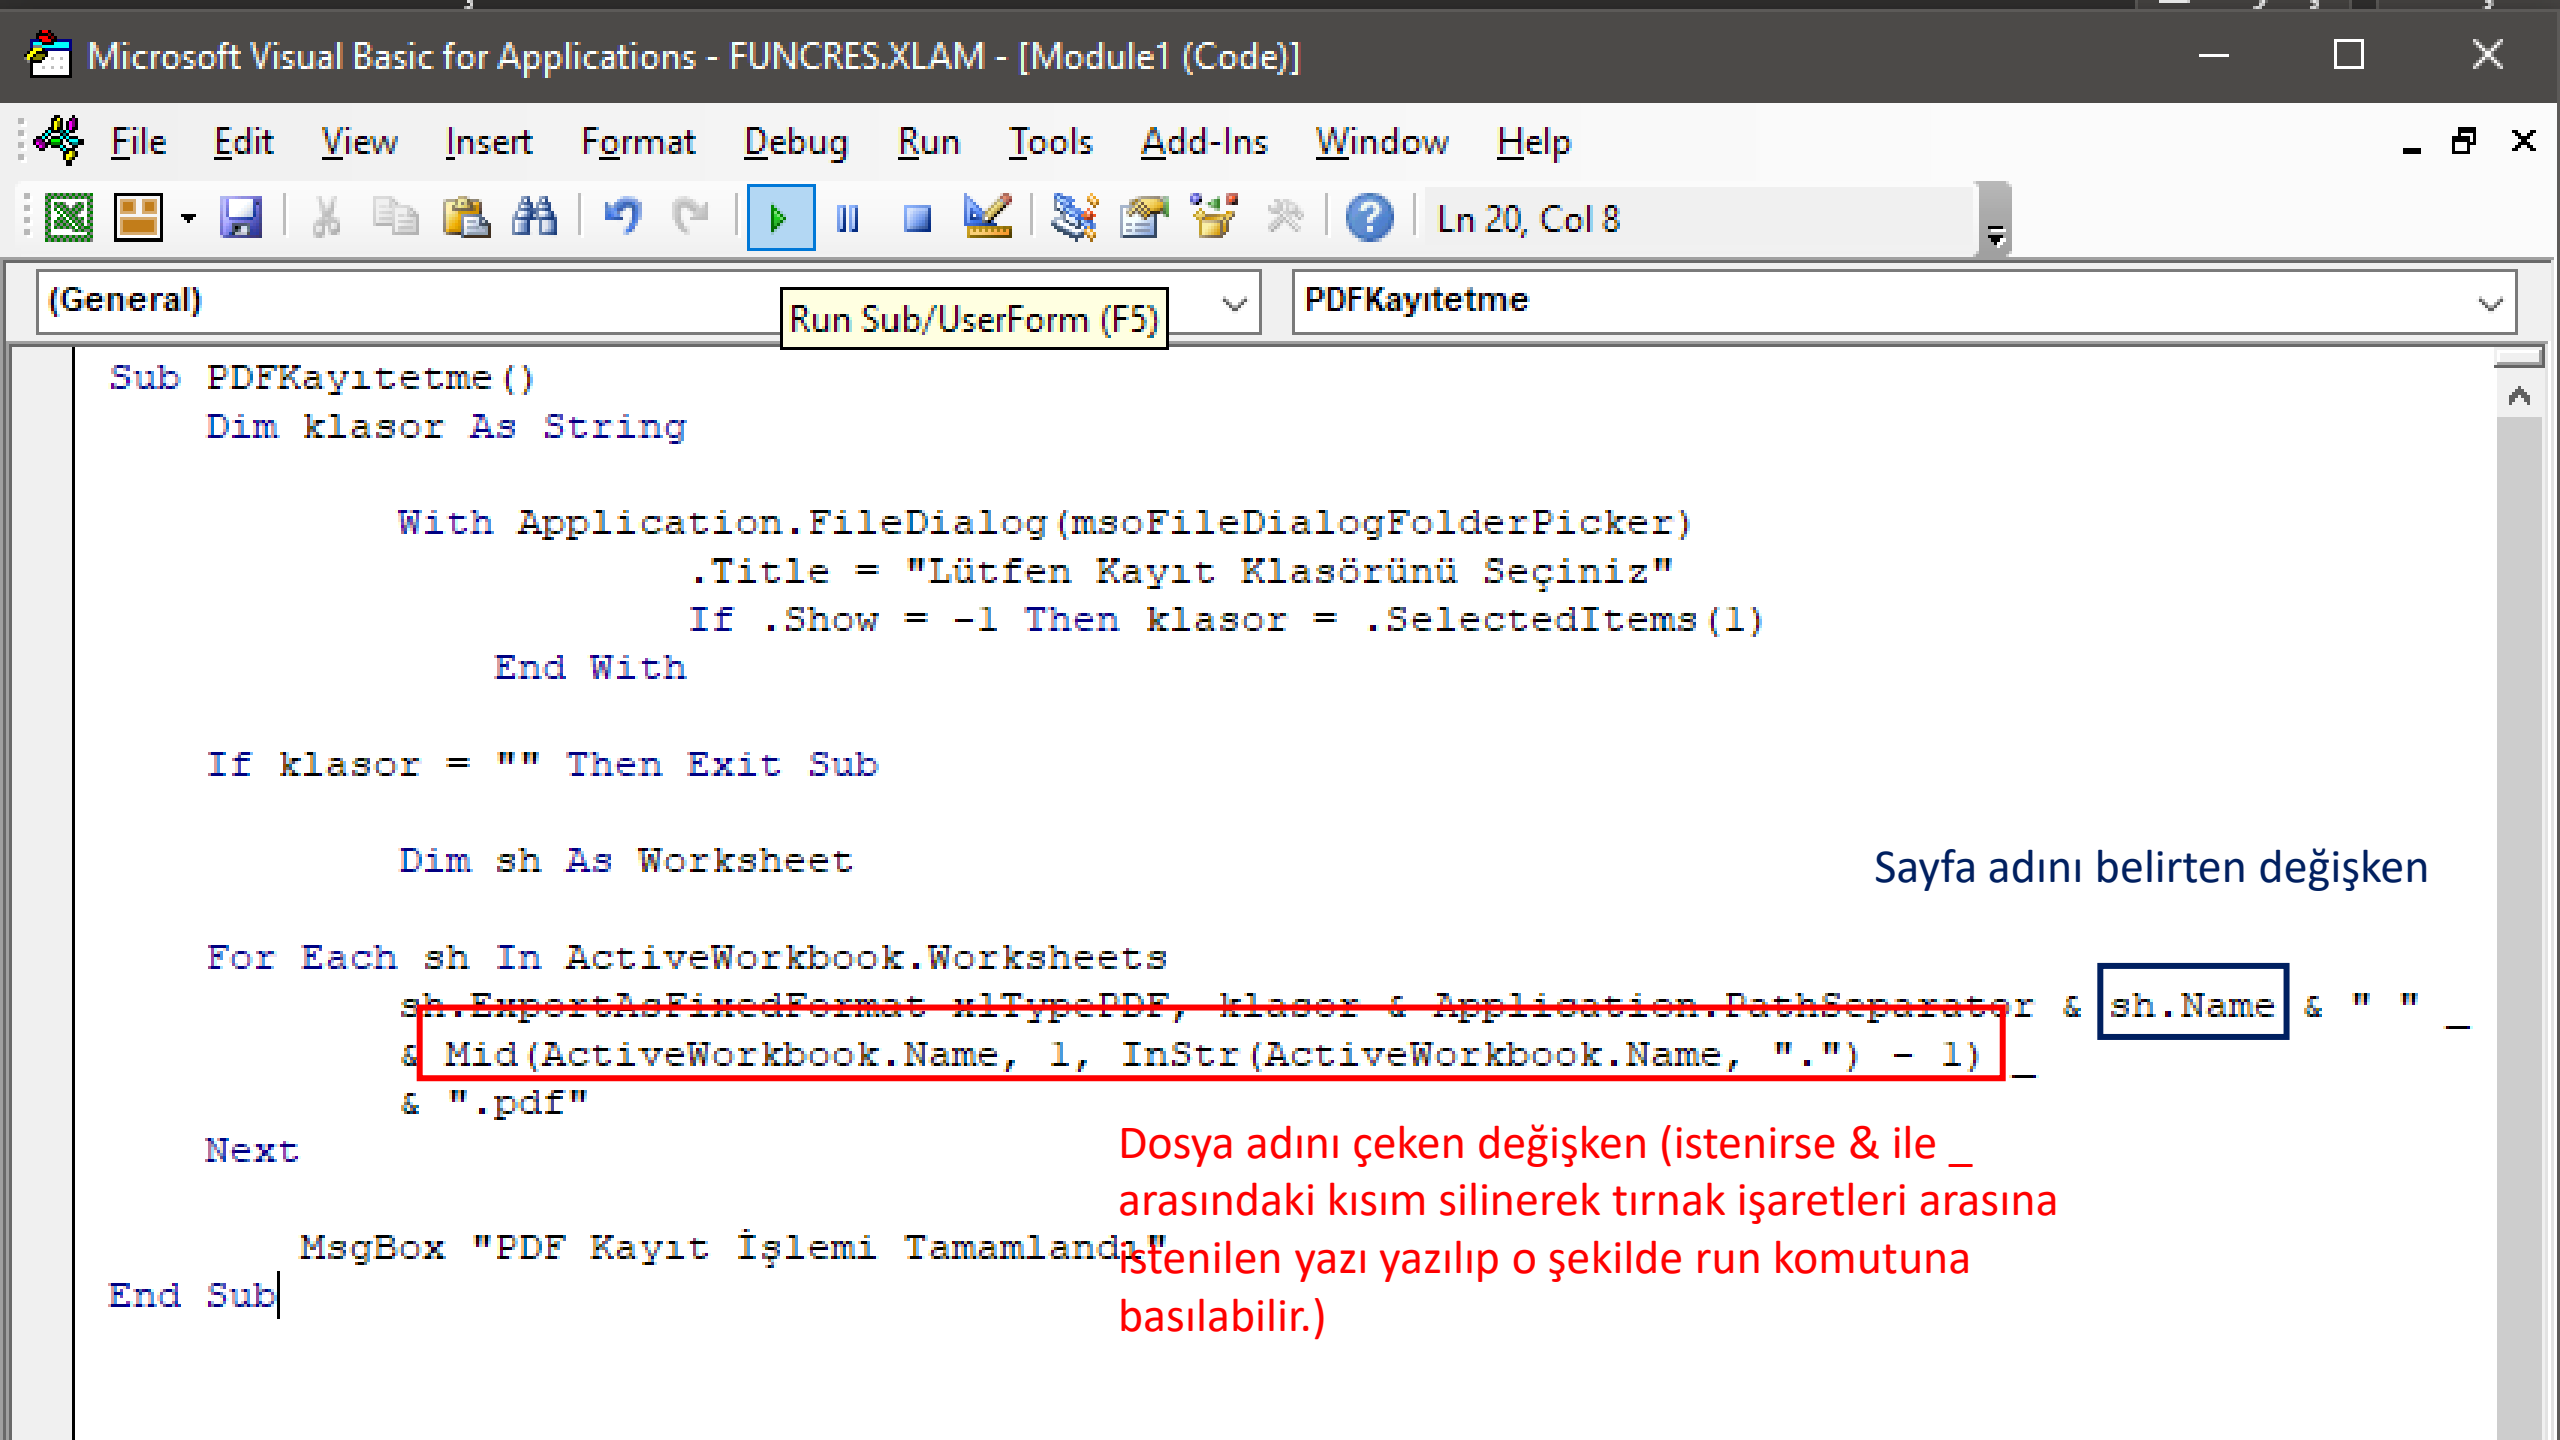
Microsoft Visual Basic for Applications - FUNCRES.XLAM - [Module1 (Code)]

File Edit View Insert Format Debug Run Tools Add-Ins Window Help

Ln 20, Col 8

(General)

Run Sub/UserForm (F5)

PDFKayıtetme

Sub PDFKayıtetme()
    Dim klasor As String

        With Application.FileDialog(msoFileDialogFolderPicker)
            .Title = "Lütfen Kayıt Klasörünü Seçiniz"
            If .Show = -1 Then klasor = .SelectedItems(1)
        End With

    If klasor = "" Then Exit Sub

        Dim sh As Worksheet

Sayfa adını belirten değişken

    For Each sh In ActiveWorkbook.Worksheets
        sh.ExportAsFixedFormat xlTypePDF, klasor & Application.PathSeparator & sh.Name & " " _
        & Mid(ActiveWorkbook.Name, 1, InStr(ActiveWorkbook.Name, ".") - 1) _
        & ".pdf"
    Next

Dosya adını çeken değişken (istenirse & ile _ arasındaki kısım silinerek tırnak işaretleri arasına istenilen yazı yazılıp o şekilde run komutuna basılabilir.)

      MsgBox "PDF Kayıt İşlemi Tamamlandı"
End Sub